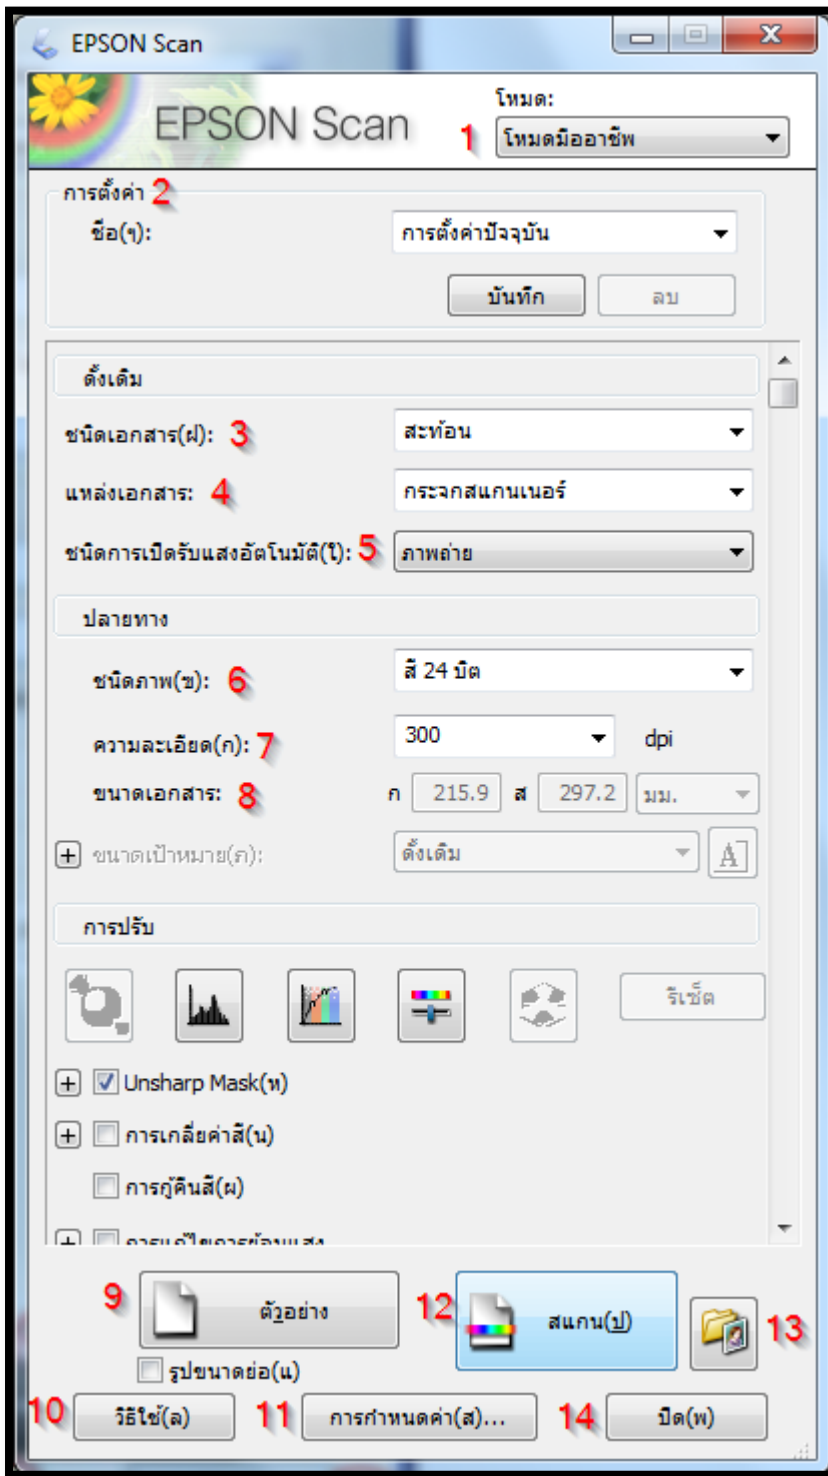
EPSON Scan

EPSON Scan

โหมด:
1 โหมดมืออาชีพ

การตั้งค่า 2
ชื่อ(ๆ): การตั้งค่าปัจจุบัน
บันทึก ลบ

ดั้งเดิม
ชนิดเอกสาร(ฝ): 3 สะท้อน
แหล่งเอกสาร: 4 กระจกสแกนเนอร์
ชนิดการเปิดรับแสงอัตโนมัติ(ไ): 5 ภาพถ่าย

ปลายทาง
ชนิดภาพ(ข): 6 สี 24 บิต
ความละเอียด(ภ): 7 300 dpi
ขนาดเอกสาร: 8 ก 215.9 ส 297.2 มม.
ขนาดเป้าหมาย(ภ): ดั้งเดิม

การปรับ
รีเซ็ต
Unsharp Mask(ห)
การเกลี่ยค่าสี(น)
การกู้คืนสี(ผ)
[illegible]

9 ตัวอย่าง
รูปขนาดย่อ(แ)
12 สแกน(ป)
13
10 วิธีใช้(ล)
11 การกำหนดค่า(ส)...
14 ปิด(พ)